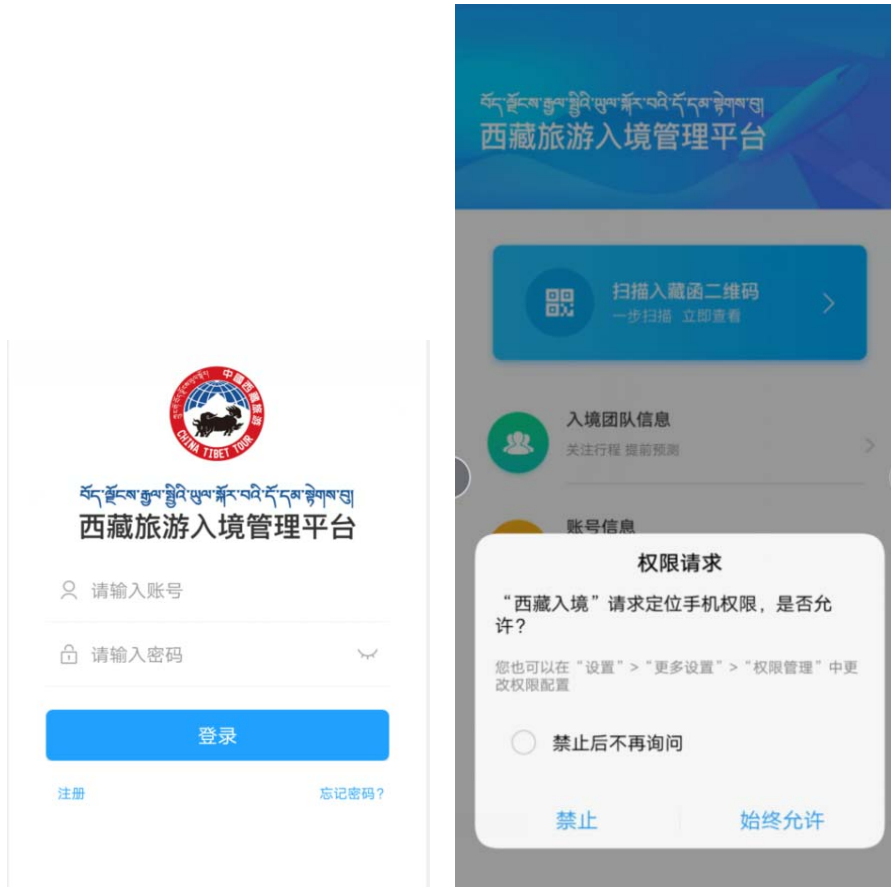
中国西藏旅游
CHINA TIBET TOUR

བོད་ལྗོངས་རྒྱལ་སྤྱིའི་ཡུལ་སྐོར་བའི་ངོ་དམ་སྟེགས་བུ།
西藏旅游入境管理平台

请输入账号

请输入密码

登录

注册

忘记密码？

བོད་ལྗོངས་རྒྱལ་སྤྱིའི་ཡུལ་སྐོར་བའི་ངོ་དམ་སྟེགས་བུ།
西藏旅游入境管理平台

扫描入藏函二维码
一步扫描 立即查看

入境团队信息
关注行程 提前预测

账号信息

权限请求

“西藏入境”请求定位手机权限，是否允许？

您也可以在“设置”>“更多设置”>“权限管理”中更改权限配置

禁止后不再询问

禁止

始终允许